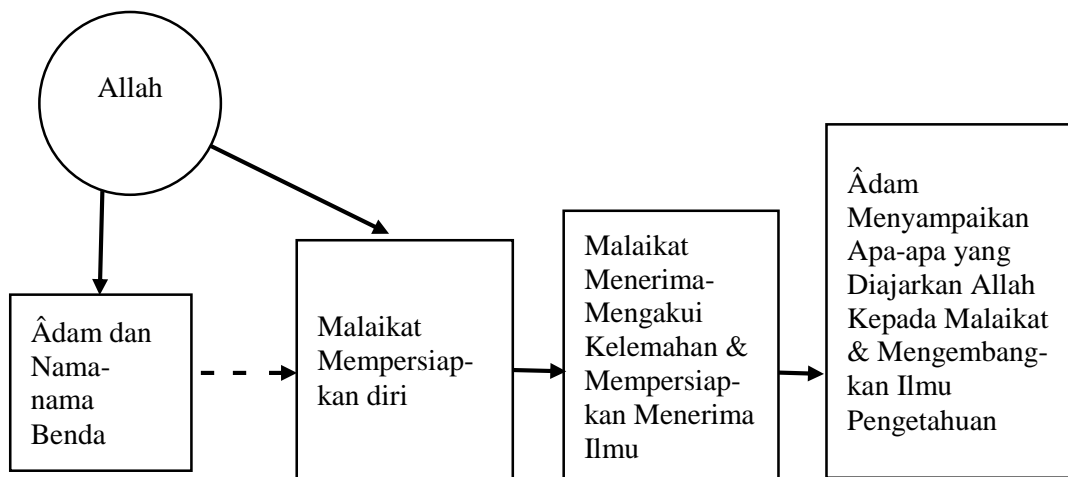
Allah

Âdam dan Nama-nama Benda

Malaikat Mempersiapkan diri

Malaikat Menerima-Mengakui Kelemahan & Mempersiapkan Menerima Ilmu

Âdam Menyampaikan Apa-apa yang Diajarkan Allah Kepada Malaikat & Mengembangkan Ilmu Pengetahuan